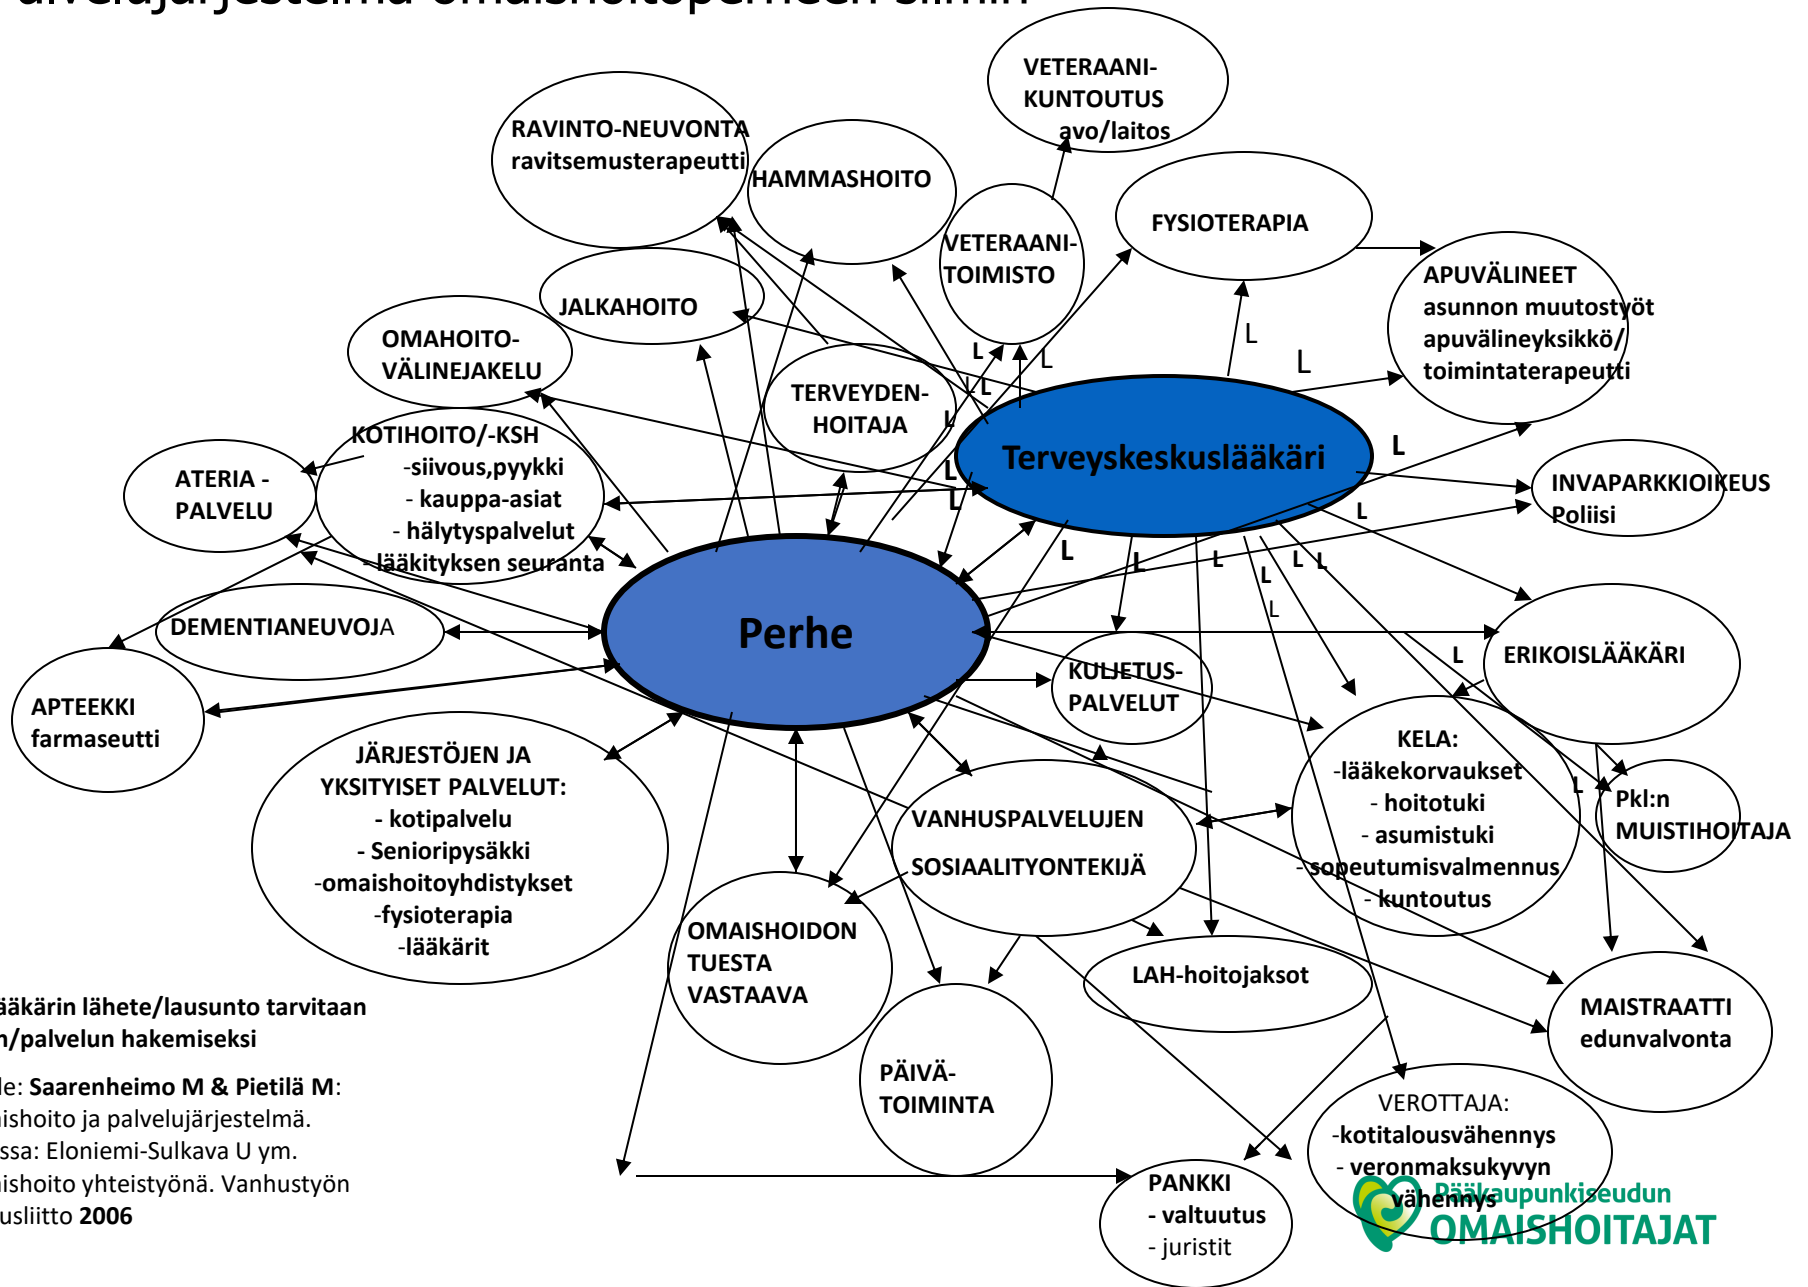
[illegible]

VETERAANI-KUNTOUTUS avo/laitos

RAVINTO-NEUVONTA ravitsemusterapeutti

HAMMASHOITO

VETERAANI-TOIMISTO

FYSIOTERAPIA

APUVÄLINEET asunnon muutostyöt apuvälineyksikkö/ toimintaterapeutti

JALKAHOITO

OMAHOITO-VÄLINEJAKELU

TERVEYDEN-HOITAJA

Terveyskeskuslääkäri

KOTIHOITO/-KSH -siivous,pyykki - kauppa-asiat - hälytyspalvelut - lääkityksen seuranta

ATERIA - PALVELU

INVAPARKKIOIKEUS Poliisi

DEMENTIANEUVOJA

Perhe

ERIKOISLÄÄKÄRI

KULJETUS-PALVELUT

APTEEKKI farmaseutti

KELA: -lääkekorvaukset - hoitotuki - asumistuki -sopeutumisvalmennus - kuntoutus

Pkl:n MUISTIHOITAJA

JÄRJESTÖJEN JA YKSITYISET PALVELUT: - kotipalvelu - Senioripysäkki -omaishoitoyhdistykset -fysioterapia -lääkärit

VANHUSPALVELUJEN SOSIAALITYONTEKIJÄ

OMAISHOIDON TUESTA VASTAAVA

LAH-hoitojaksot

MAISTRAATTI edunvalvonta

PÄIVÄ-TOIMINTA

VEROTTAJA: -kotitalousvähennys - veronmaksukyvyn vähennys

PANKKI - valtuutus - juristit

L L L L L L L L L L L L L L L L L L

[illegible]ääkärin lähete/lausunto tarvitaan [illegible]n/palvelun hakemiseksi

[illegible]le: Saarenheimo M & Pietilä M: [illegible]ishoito ja palvelujärjestelmä. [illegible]ssa: Eloniemi-Sulkava U ym. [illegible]ishoito yhteistyönä. Vanhustyön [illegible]usliitto 2006

Pääkaupunkiseudun OMAISHOITAJAT